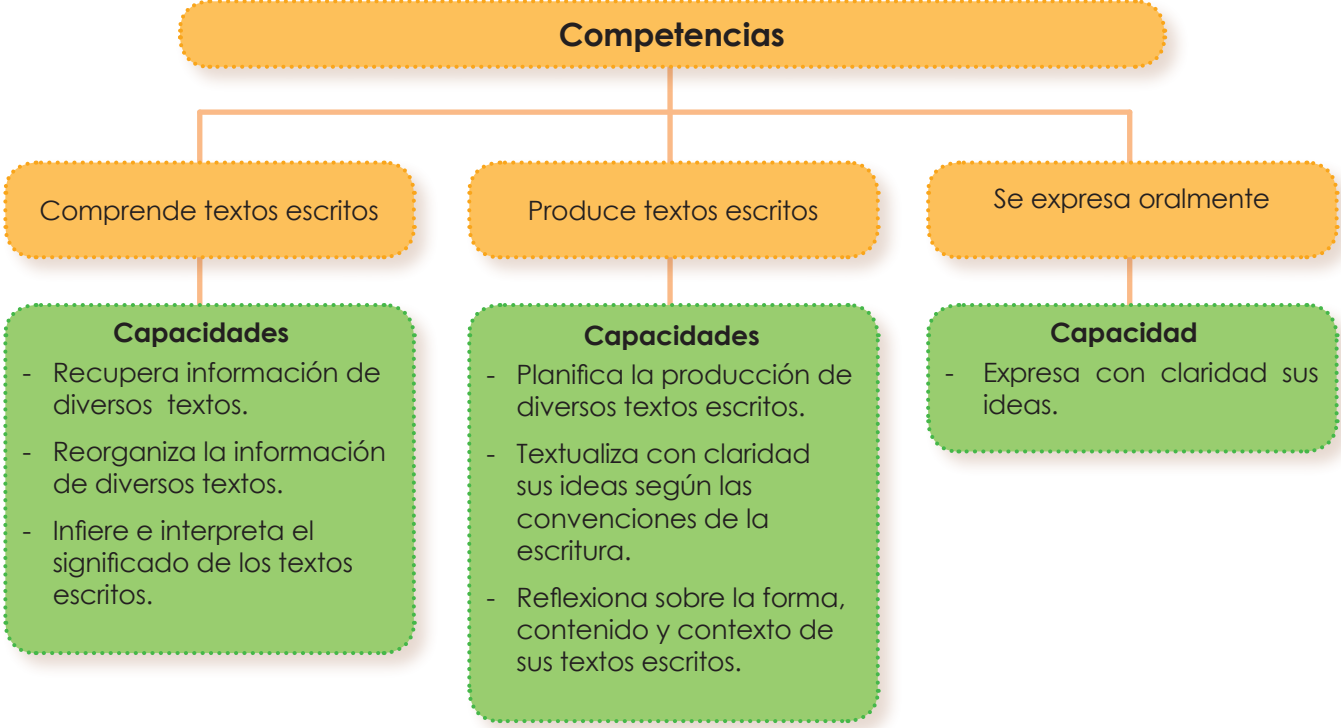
Competencias

Comprende textos escritos

Capacidades
- Recupera información de diversos textos.
- Reorganiza la información de diversos textos.
- Infiere e interpreta el significado de los textos escritos.

Produce textos escritos

Capacidades
- Planifica la producción de diversos textos escritos.
- Textualiza con claridad sus ideas según las convenciones de la escritura.
- Reflexiona sobre la forma, contenido y contexto de sus textos escritos.

Se expresa oralmente

Capacidad
- Expresa con claridad sus ideas.